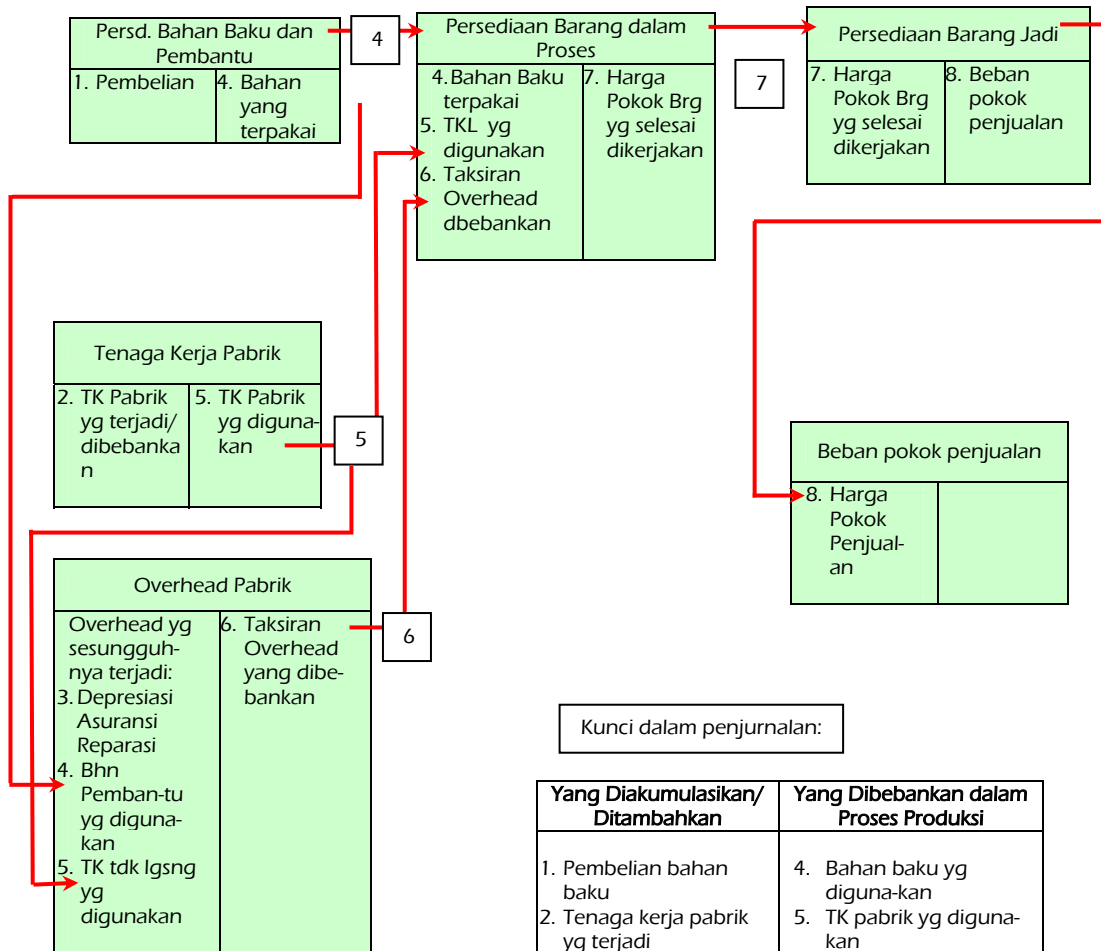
Persd. Bahan Baku dan Pembantu

1. Pembelian

4. Bahan yang terpakai

4

Persediaan Barang dalam Proses

4. Bahan Baku terpakai
5. TKL yg digunakan
6. Taksiran Overhead dbebankan

7. Harga Pokok Brg yg selesai dikerjakan

7

Persediaan Barang Jadi

7. Harga Pokok Brg yg selesai dikerjakan

8. Beban pokok penjualan

Tenaga Kerja Pabrik

2. TK Pabrik yg terjadi/ dibebankan

5. TK Pabrik yg digunakan

5

Beban pokok penjualan

8. Harga Pokok Penjualan

Overhead Pabrik

Overhead yg sesungguhnya terjadi:
3. Depresiasi Asuransi Reparasi
4. Bhn Pemban-tu yg digunakan
5. TK tdk lgsng yg digunakan

6. Taksiran Overhead yang dibebankan

6

Kunci dalam penjurnalan:

| Yang Diakumulasikan/ Ditambahkan | Yang Dibebankan dalam Proses Produksi |
|---|---|
| 1. Pembelian bahan baku<br>2. Tenaga kerja pabrik yg terjadi | 4. Bahan baku yg diguna-kan<br>5. TK pabrik yg diguna-kan |